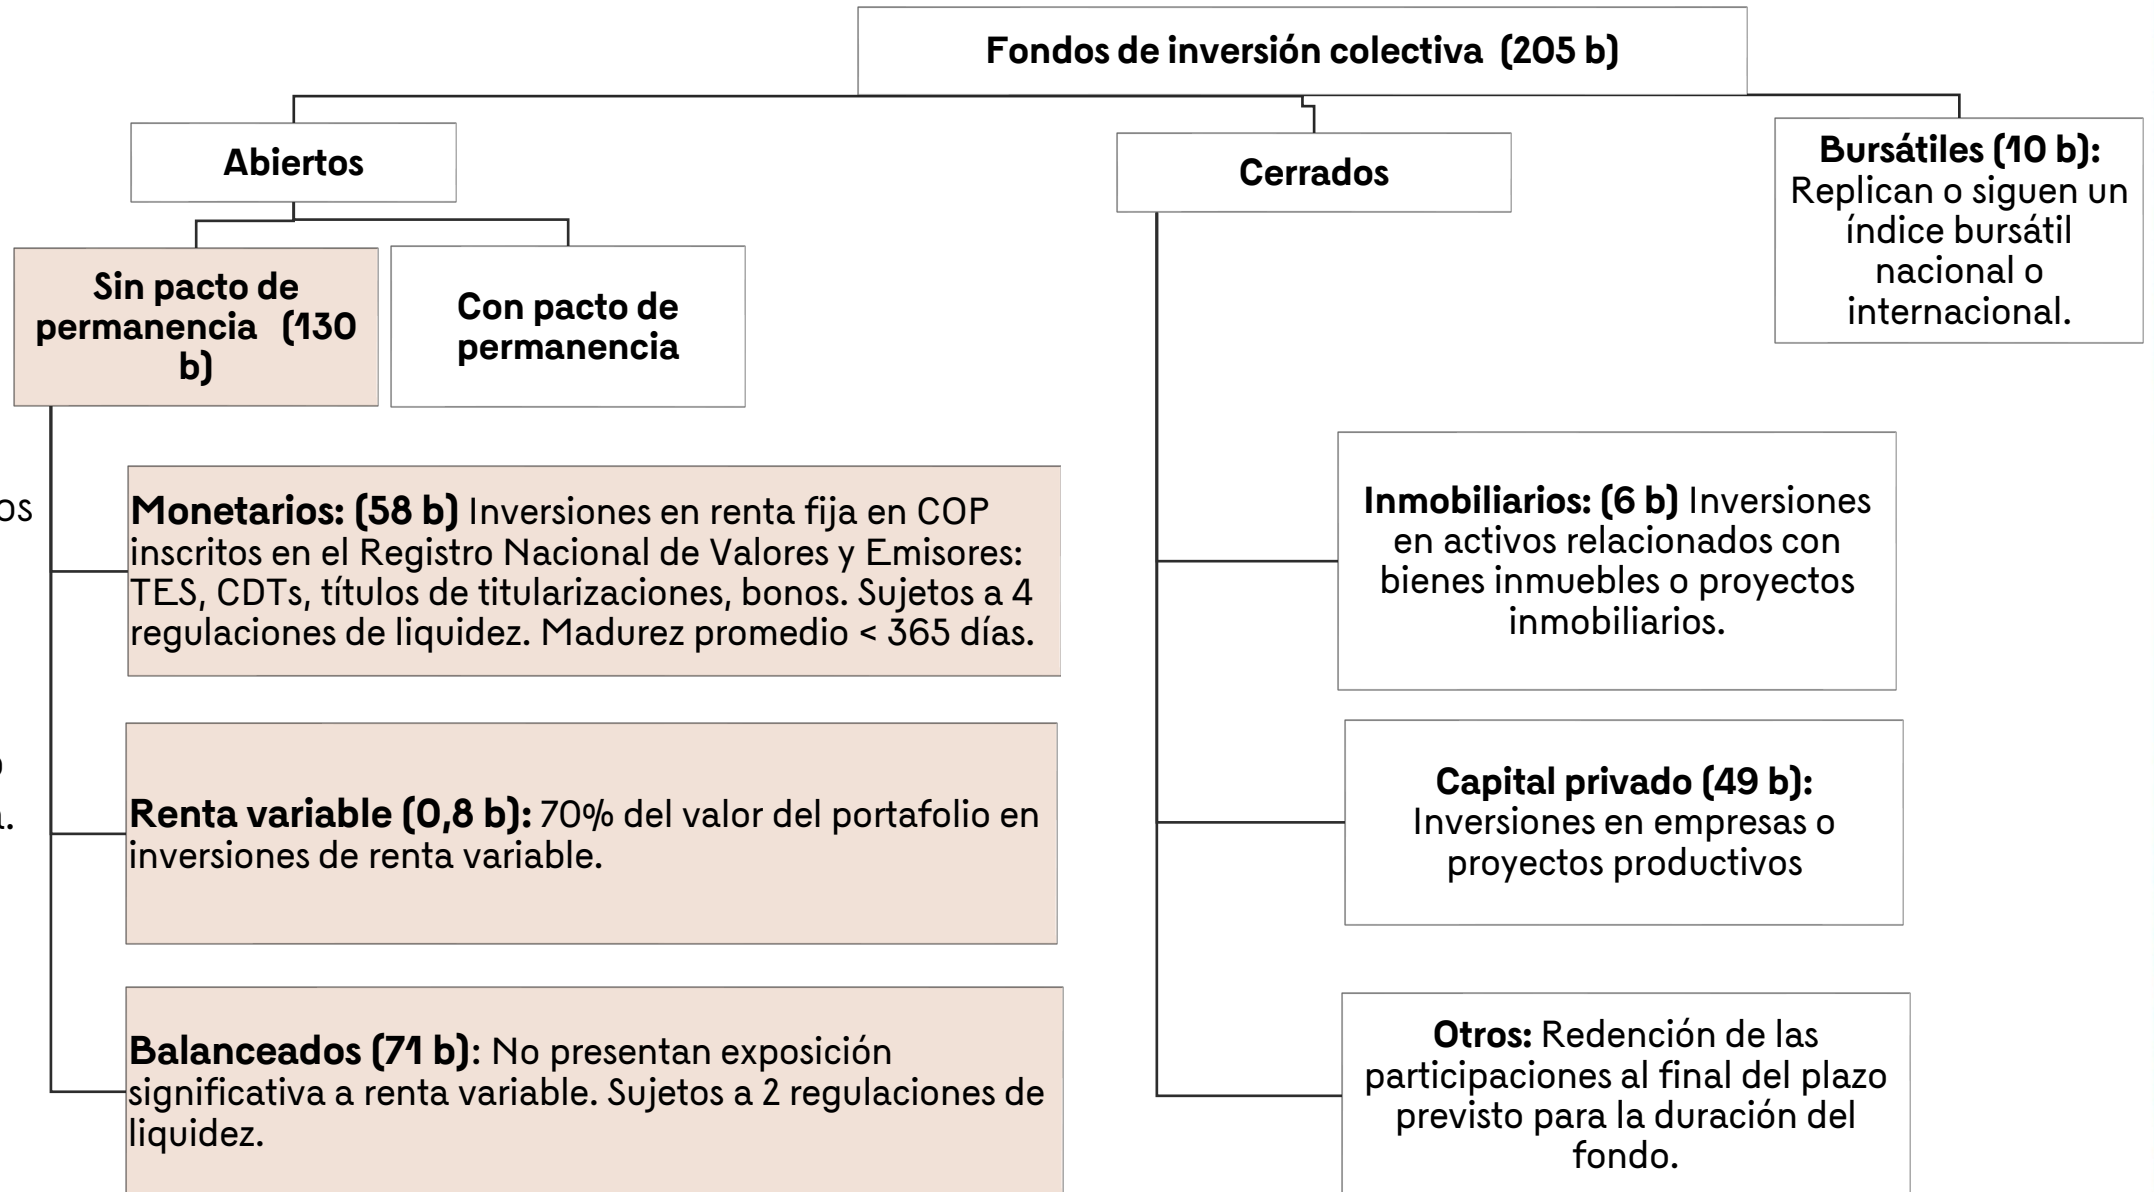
Fondos de inversión colectiva (205 b)

Abiertos

Cerrados

Bursátiles (10 b): Replican o siguen un índice bursátil nacional o internacional.

Sin pacto de permanencia (130 b)

Con pacto de permanencia

os

a.

Monetarios: (58 b) Inversiones en renta fija en COP inscritos en el Registro Nacional de Valores y Emisores: TES, CDTs, títulos de titularizaciones, bonos. Sujetos a 4 regulaciones de liquidez. Madurez promedio < 365 días.

Renta variable (0,8 b): 70% del valor del portafolio en inversiones de renta variable.

Balanceados (71 b): No presentan exposición significativa a renta variable. Sujetos a 2 regulaciones de liquidez.

Inmobiliarios: (6 b) Inversiones en activos relacionados con bienes inmuebles o proyectos inmobiliarios.

Capital privado (49 b): Inversiones en empresas o proyectos productivos

Otros: Redención de las participaciones al final del plazo previsto para la duración del fondo.